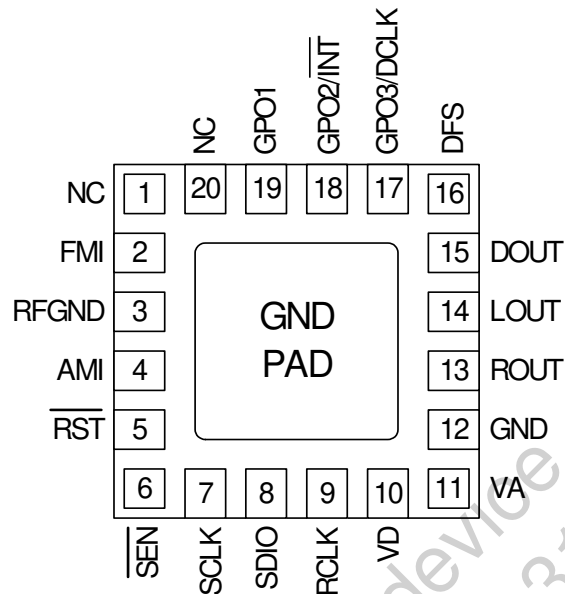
NC
GPO1
$\text{GPO2}/\overline{\text{INT}}$
GPO3/DCLK
DFS

NC 1
20
19
18
17
16

FMI 2
15 DOUT
RFGND 3
14 LOUT
AMI 4
13 ROUT
$\overline{\text{RST}}$ 5
12 GND

GND
PAD

6
7
8
9
10
11 VA

$\overline{\text{SEN}}$
SCLK
SDIO
RCLK
VD